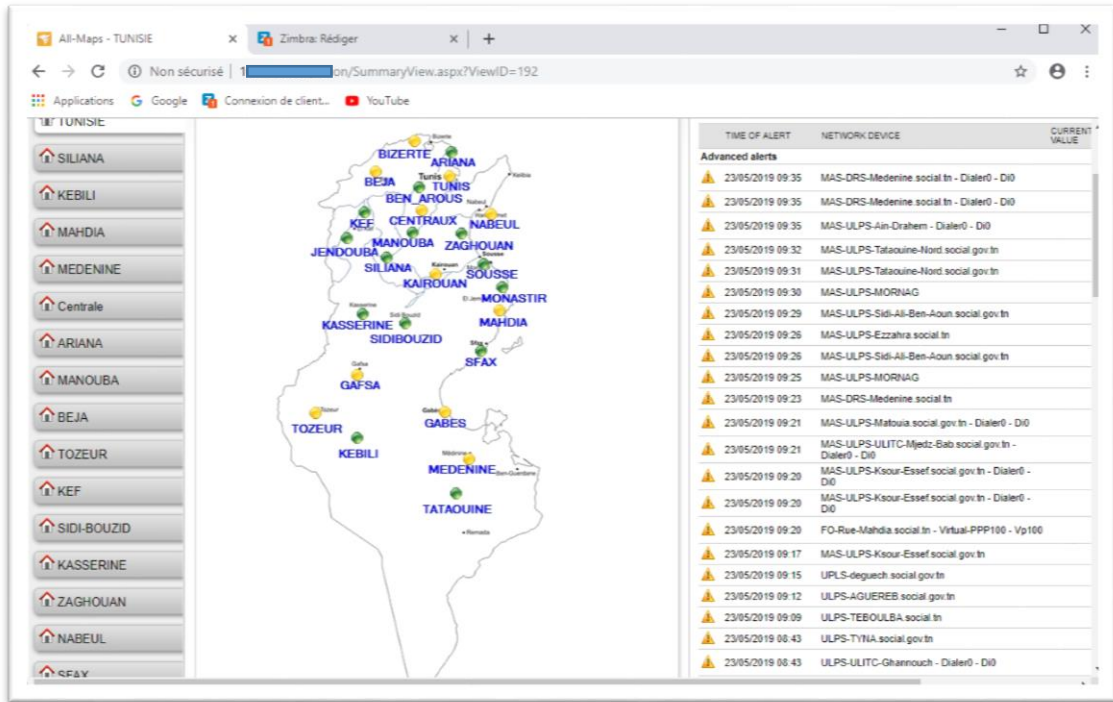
All-Maps - TUNISIE ×
Zimbra: Rédiger ×
+
Non sécurisé | 1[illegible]on/SummaryView.aspx?ViewID=192

Applications Google Connexion de client... YouTube

TUNISIE
SILIANA
KEBILI
MAHDIA
MEDENINE
Centrale
ARIANA
MANOUBA
BEJA
TOZEUR
KEF
SIDI-BOUZID
KASSERINE
ZAGHOUAN
NABEUL
SFAX

Bizerte
BIZERTE
ARIANA
BEJA
Tunis
TUNIS
BEN_AROUS
KEF
CENTRAUX
NABEUL
MANOUBA
ZAGHOUAN
JENDOUBA
SILIANA
Kairouan
KAIROUAN
Sousse
SOUSSE
MONASTIR
MAHDIA
Kasserine
KASSERINE
Sidi Bouzid
SIDIBOUZID
Sfax
SFAX
Gafsa
GAFSA
Tozeur
TOZEUR
Gabes
GABES
KEBILI
Médenine
MEDENINE
Ben Guerdane
TATAOUINE
Remada

| TIME OF ALERT | NETWORK DEVICE | CURRENT VALUE |
|---|---|---|
| Advanced alerts | | |
| 23/05/2019 09:35 | MAS-DRS-Medenine.social.tn - Dialer0 - Di0 | |
| 23/05/2019 09:35 | MAS-DRS-Medenine.social.tn - Dialer0 - Di0 | |
| 23/05/2019 09:35 | MAS-ULPS-Ain-Draham - Dialer0 - Di0 | |
| 23/05/2019 09:32 | MAS-ULPS-Tataouine-Nord.social.gov.tn | |
| 23/05/2019 09:31 | MAS-ULPS-Tataouine-Nord.social.gov.tn | |
| 23/05/2019 09:30 | MAS-ULPS-MORNAG | |
| 23/05/2019 09:29 | MAS-ULPS-Sidi-Ali-Ben-Aoun.social.gov.tn | |
| 23/05/2019 09:26 | MAS-ULPS-Ezzahra.social.tn | |
| 23/05/2019 09:26 | MAS-ULPS-Sidi-Ali-Ben-Aoun.social.gov.tn | |
| 23/05/2019 09:25 | MAS-ULPS-MORNAG | |
| 23/05/2019 09:23 | MAS-DRS-Medenine.social.tn | |
| 23/05/2019 09:21 | MAS-ULPS-Matouia.social.gov.tn - Dialer0 - Di0 | |
| 23/05/2019 09:21 | MAS-ULPS-ULITC-Mjedz-Bab.social.gov.tn - Dialer0 - Di0 | |
| 23/05/2019 09:20 | MAS-ULPS-Ksour-Essef.social.gov.tn - Dialer0 - Di0 | |
| 23/05/2019 09:20 | MAS-ULPS-Ksour-Essef.social.gov.tn - Dialer0 - Di0 | |
| 23/05/2019 09:20 | FO-Rue-Mahdia.social.tn - Virtual-PPP100 - Vp100 | |
| 23/05/2019 09:17 | MAS-ULPS-Ksour-Essef.social.gov.tn | |
| 23/05/2019 09:15 | UPLS-deguech.social.gov.tn | |
| 23/05/2019 09:12 | ULPS-AGUEREB.social.gov.tn | |
| 23/05/2019 09:09 | ULPS-TEBOULBA.social.tn | |
| 23/05/2019 08:43 | ULPS-TYNA.social.gov.tn | |
| 23/05/2019 08:43 | ULPS-ULITC-Ghannouch - Dialer0 - Di0 | |